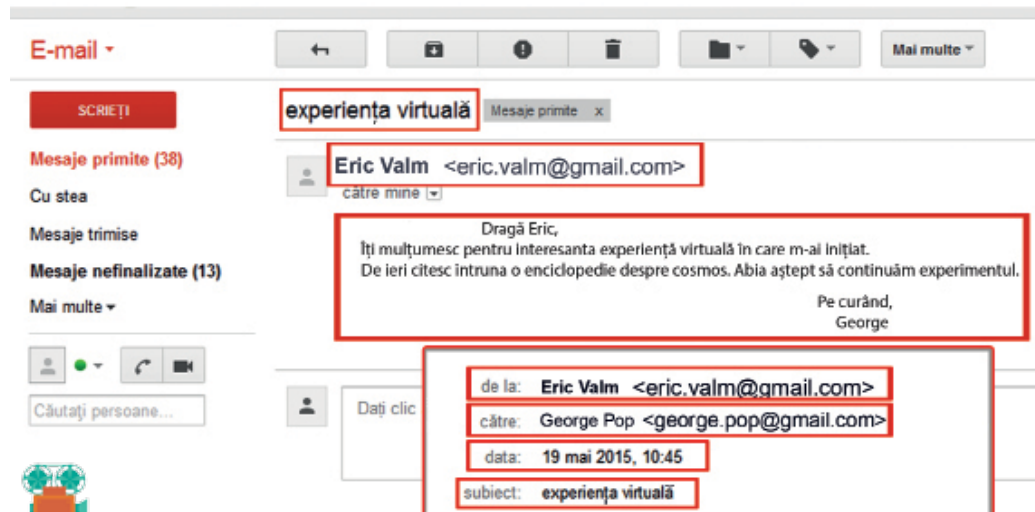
E-mail

Mai multe

SCRIEȚI

experiența virtuală

Mesaje primite x

Mesaje primite (38)

Cu stea

Mesaje trimise

Mesaje nefinalizate (13)

Mai multe

Căutați persoane...

Eric Valm <eric.valm@gmail.com>

către mine

Dragă Eric,
Îți mulțumesc pentru interesanta experiență virtuală în care m-ai inițiat.
De ieri citesc întruna o enciclopedie despre cosmos. Abia aștept să continuăm experimentul.

Pe curând,
George

Dați clic

de la: Eric Valm <eric.valm@gmail.com>

către: George Pop <george.pop@gmail.com>

data: 19 mai 2015, 10:45

subiect: experiența virtuală